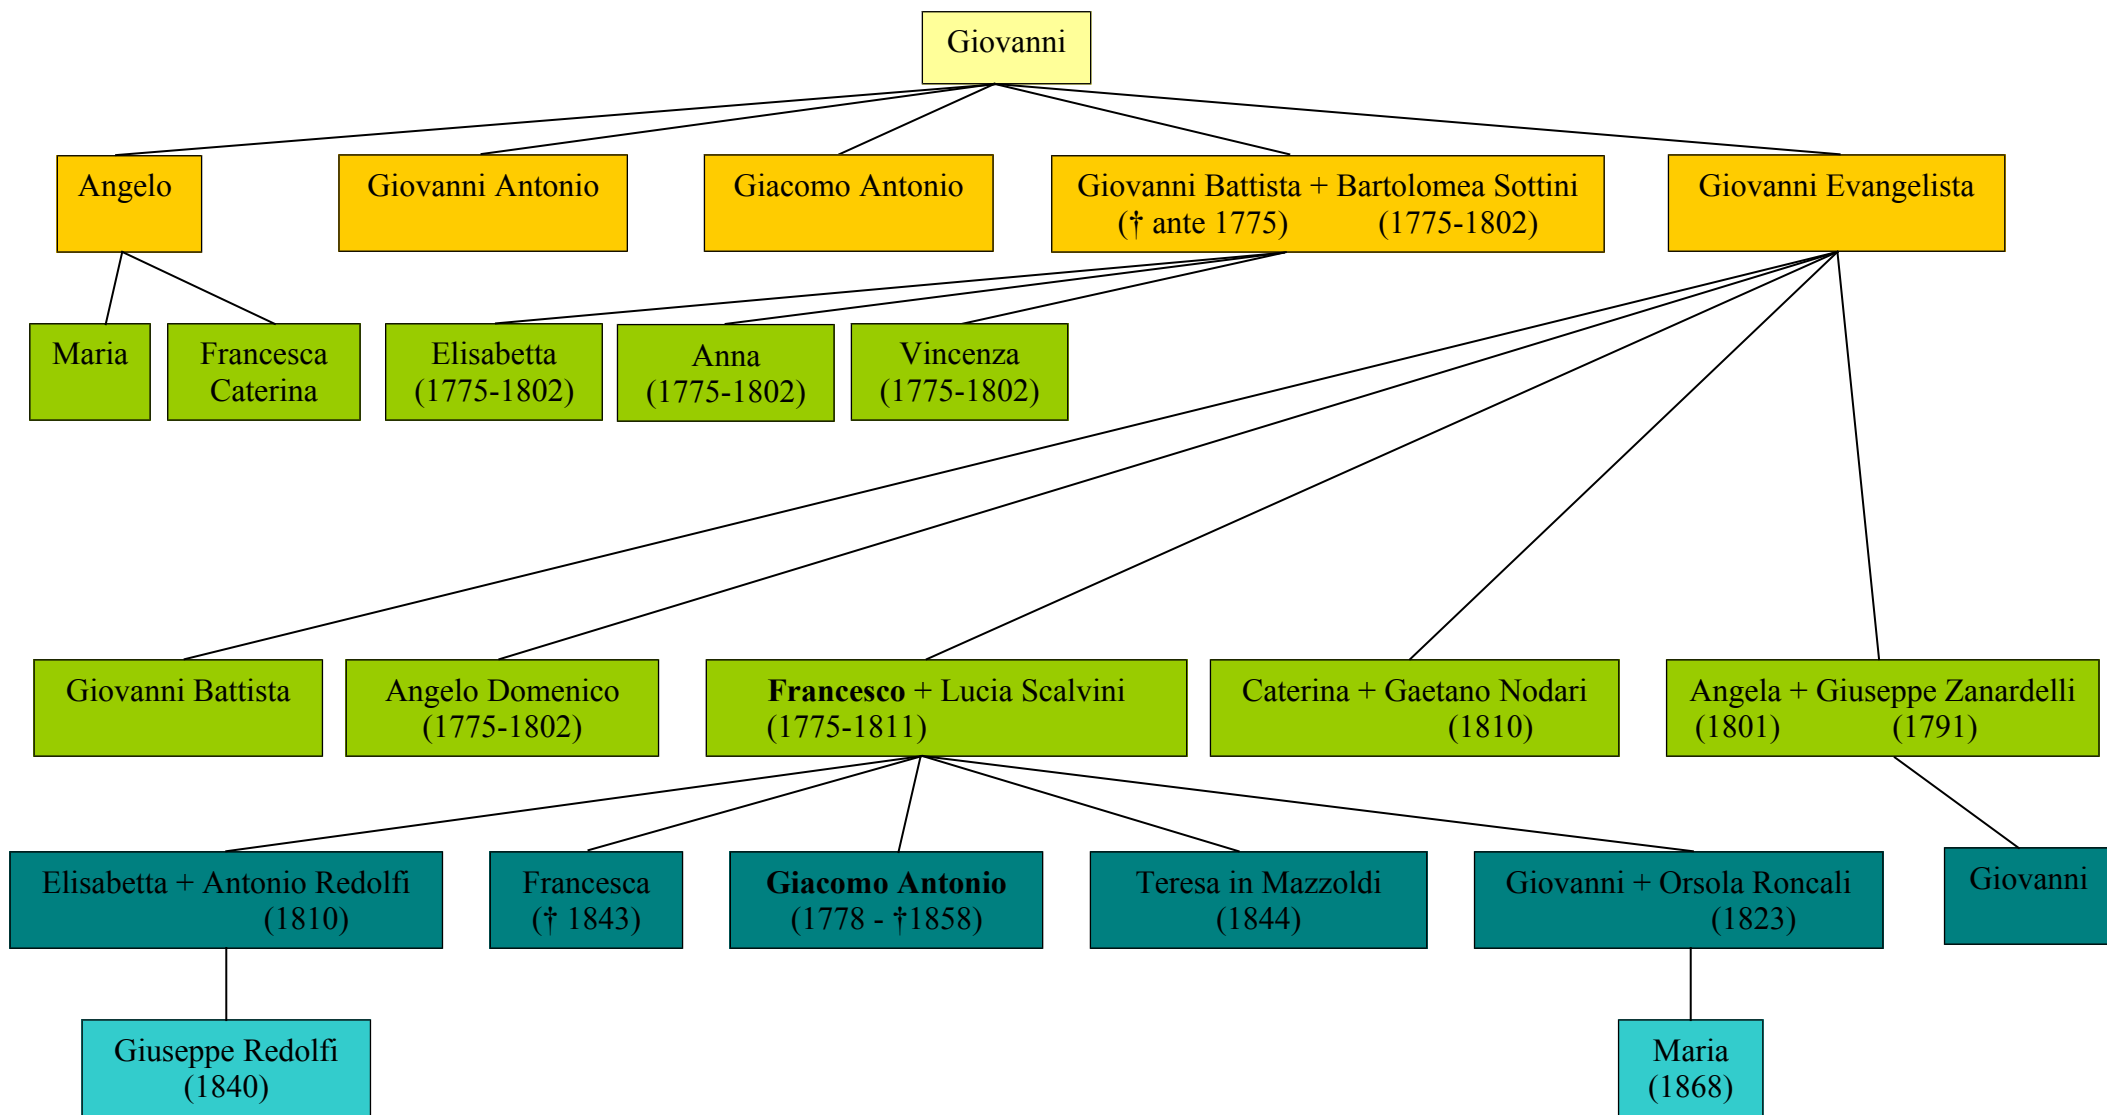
Giovanni

Angelo

Giovanni Antonio

Giacomo Antonio

Giovanni Battista + Bartolomea Sottini
(† ante 1775) (1775-1802)

Giovanni Evangelista

Maria

Francesca Caterina

Elisabetta (1775-1802)

Anna (1775-1802)

Vincenza (1775-1802)

Giovanni Battista

Angelo Domenico (1775-1802)

**Francesco** + Lucia Scalvini
(1775-1811)

Caterina + Gaetano Nodari
(1810)

Angela + Giuseppe Zanardelli
(1801) (1791)

Elisabetta + Antonio Redolfi
(1810)

Francesca († 1843)

**Giacomo Antonio**
(1778 - †1858)

Teresa in Mazzoldi
(1844)

Giovanni + Orsola Roncali
(1823)

Giovanni

Giuseppe Redolfi
(1840)

Maria
(1868)